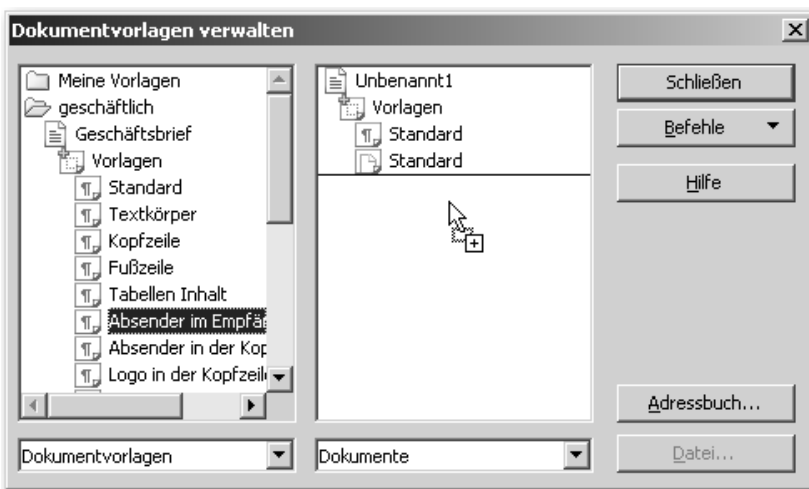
Dokumentvorlagen verwalten

Meine Vorlagen
geschäftlich
Geschäftsbrief
Vorlagen
Standard
Textkörper
Kopfzeile
Fußzeile
Tabellen Inhalt
Absender im Empfä
Absender in der Kop
Logo in der Kopfzeil

Unbenannt1
Vorlagen
Standard
Standard

Schließen
Befehle
Hilfe
Adressbuch...
Datei...

Dokumentvorlagen
Dokumente